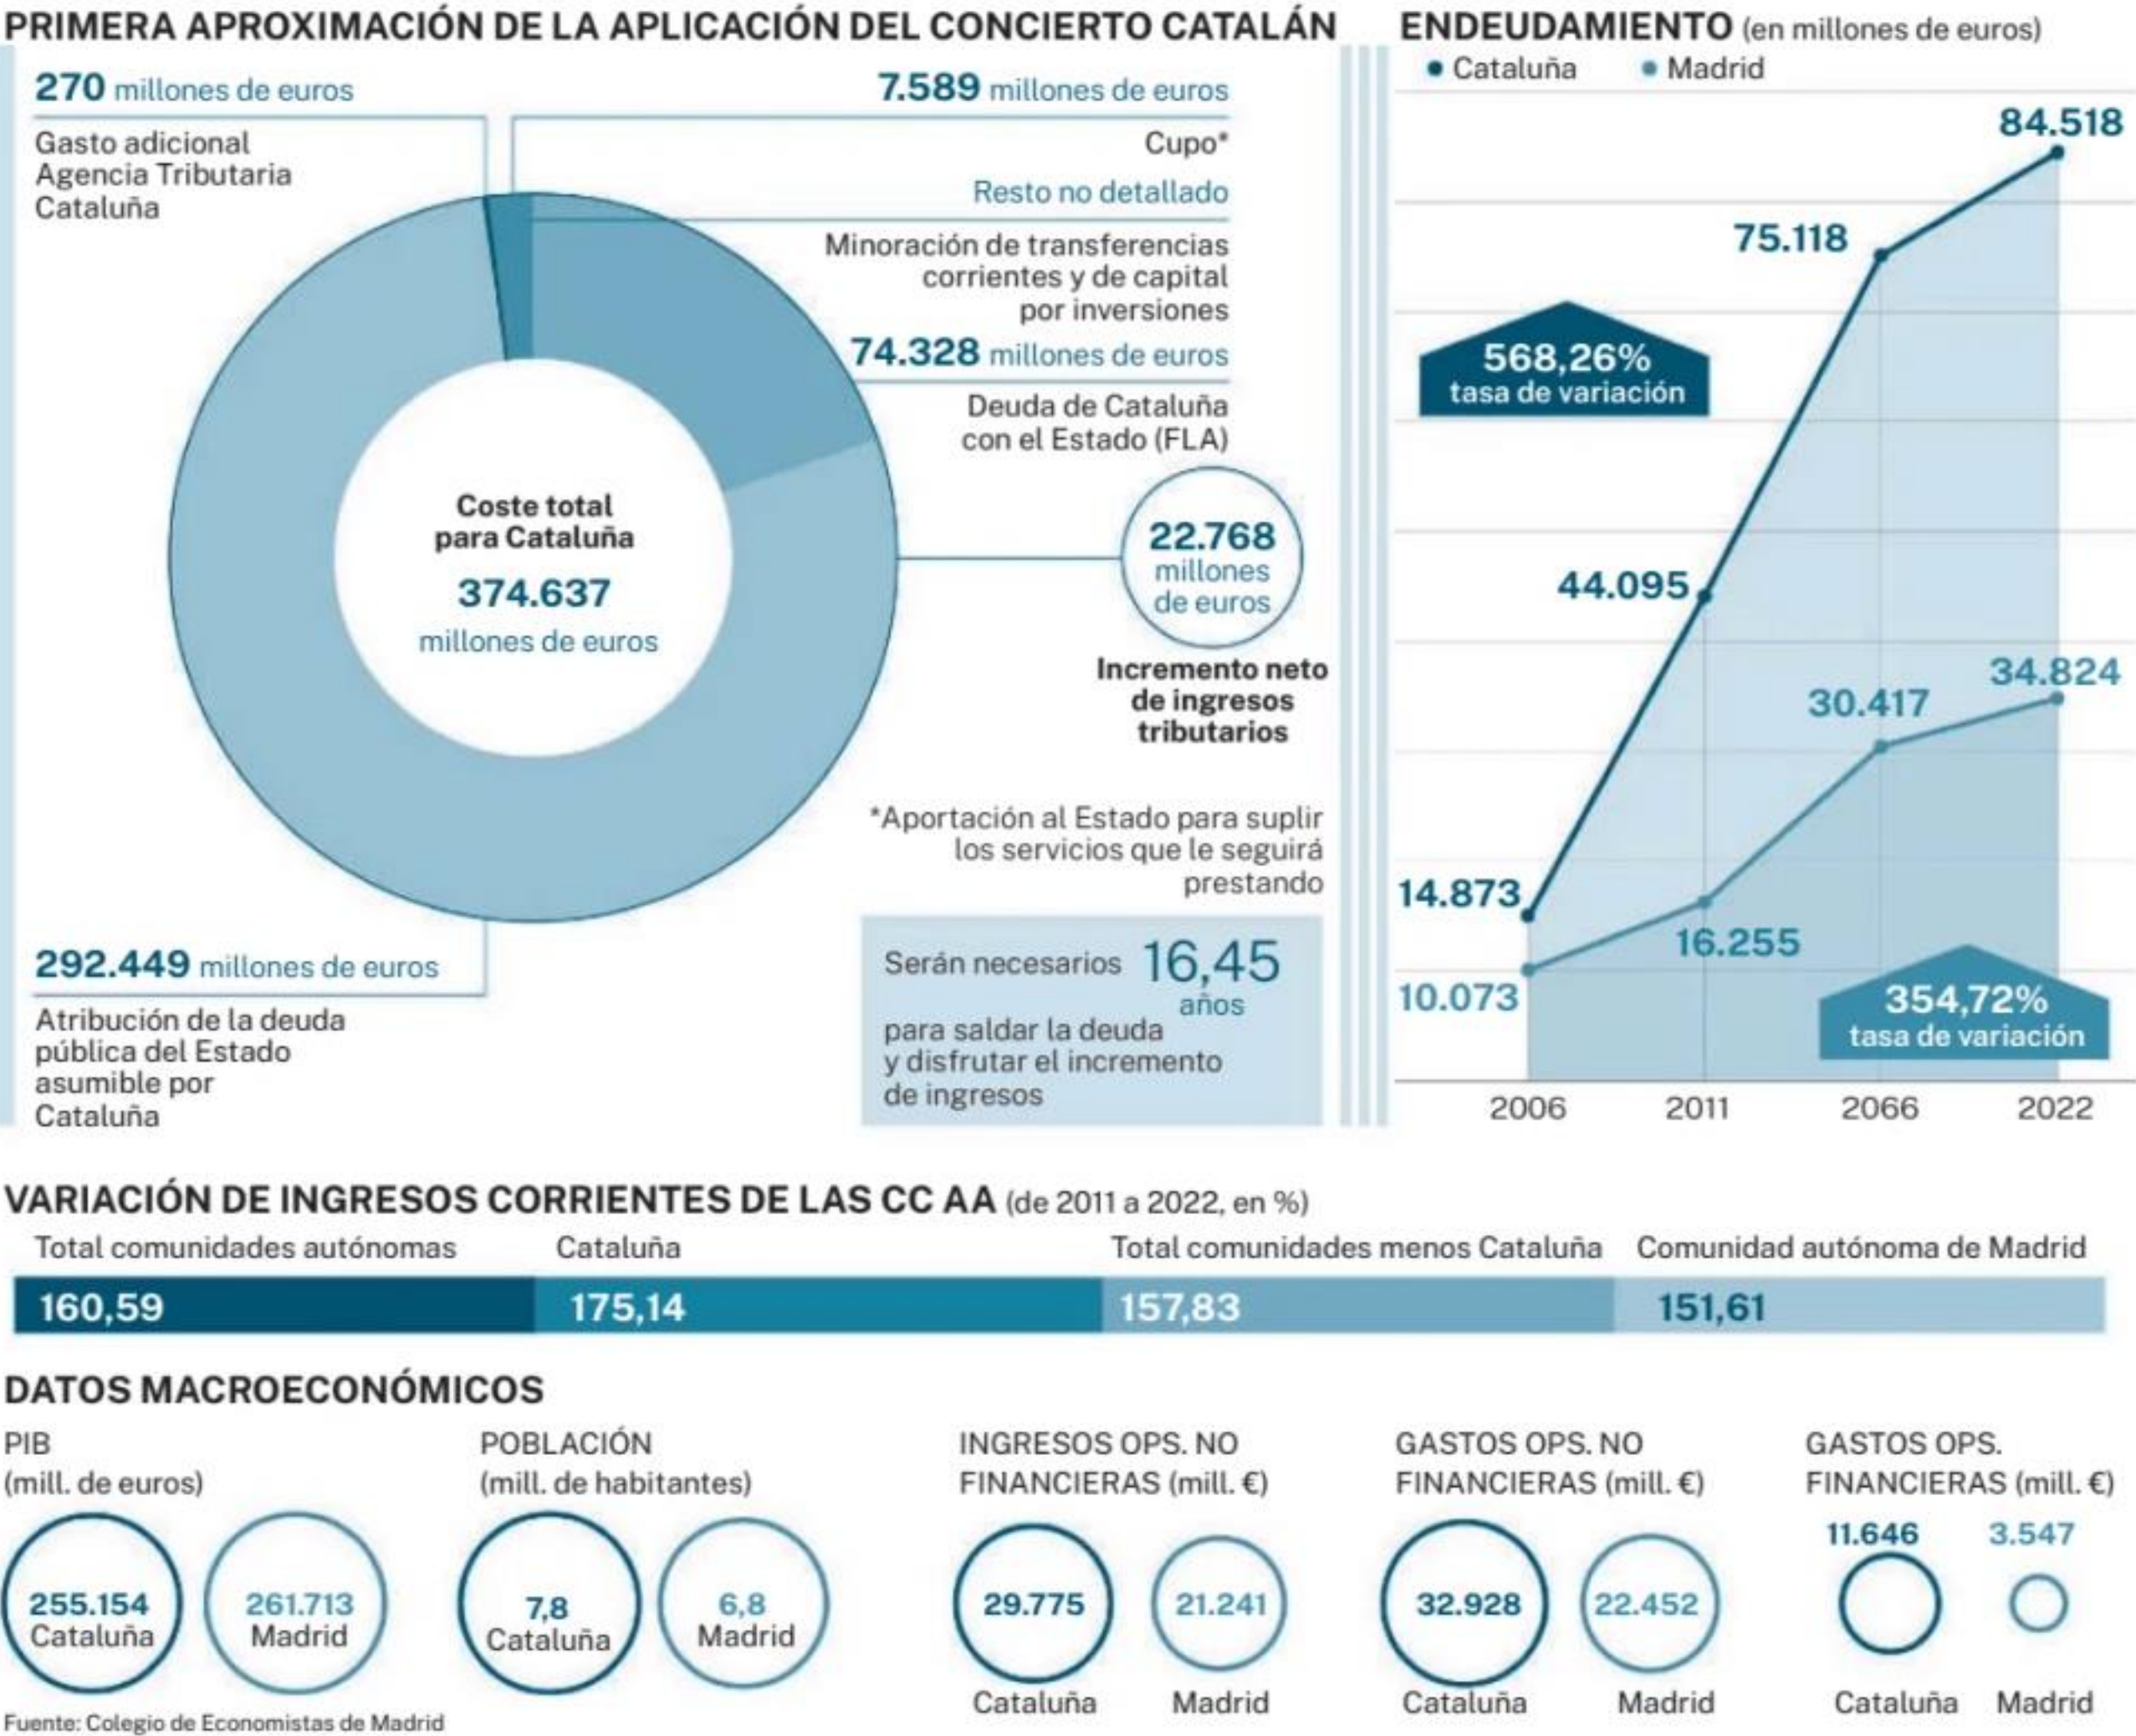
PRIMERA APROXIMACIÓN DE LA APLICACIÓN DEL CONCIERTO CATALÁN

270 millones de euros
Gasto adicional Agencia Tributaria Cataluña

7.589 millones de euros
Cupo*
Resto no detallado
Minoración de transferencias corrientes y de capital por inversiones

74.328 millones de euros
Deuda de Cataluña con el Estado (FLA)

Coste total para Cataluña
374.637
millones de euros

22.768 millones de euros
Incremento neto de ingresos tributarios

*Aportación al Estado para suplir los servicios que le seguirá prestando

292.449 millones de euros
Atribución de la deuda pública del Estado asumible por Cataluña

Serán necesarios 16,45 años para saldar la deuda y disfrutar el incremento de ingresos

ENDEUDAMIENTO (en millones de euros)
• Cataluña • Madrid

84.518
75.118
568,26% tasa de variación
44.095
34.824
30.417
14.873
16.255
10.073
354,72% tasa de variación
2006 2011 2066 2022

VARIACIÓN DE INGRESOS CORRIENTES DE LAS CC AA (de 2011 a 2022, en %)

| Total comunidades autónomas | Cataluña | Total comunidades menos Cataluña | Comunidad autónoma de Madrid |
|---|---|---|---|
| 160,59 | 175,14 | 157,83 | 151,61 |

DATOS MACROECONÓMICOS

PIB (mill. de euros)
255.154 Cataluña
261.713 Madrid

POBLACIÓN (mill. de habitantes)
7,8 Cataluña
6,8 Madrid

INGRESOS OPS. NO FINANCIERAS (mill. €)
29.775 Cataluña
21.241 Madrid

GASTOS OPS. NO FINANCIERAS (mill. €)
32.928 Cataluña
22.452 Madrid

GASTOS OPS. FINANCIERAS (mill. €)
11.646 Cataluña
3.547 Madrid

Fuente: Colegio de Economistas de Madrid